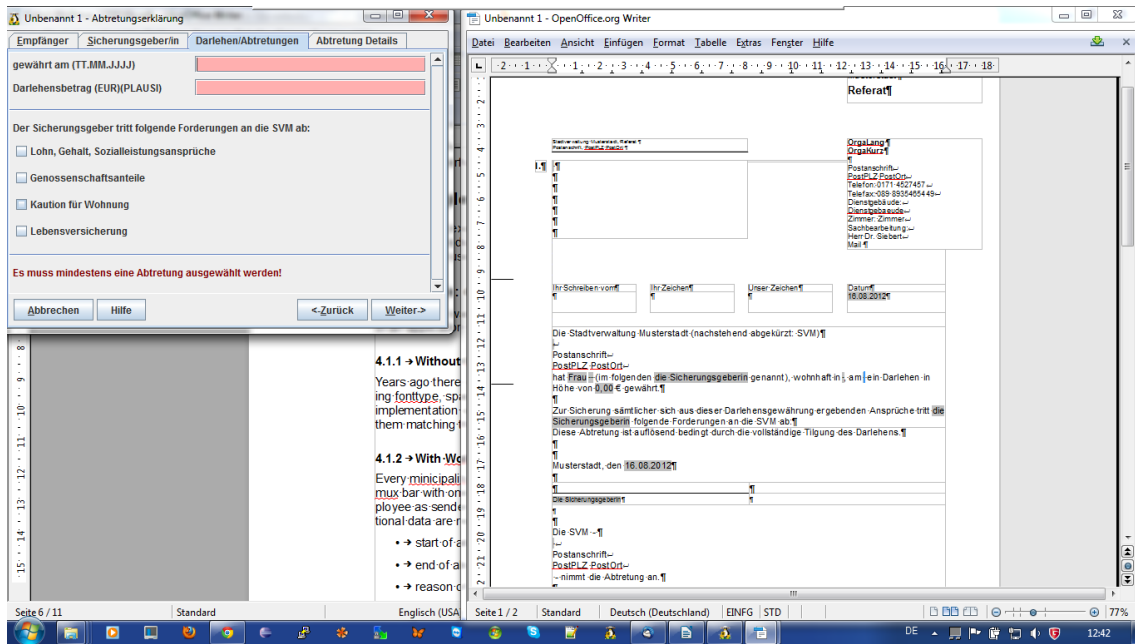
Unbenannt 1 - Abtretungserklärung

Empfänger | Sicherungsgeber/in | Darlehen/Abtretungen | Abtretung Details

gewährt am (TT.MM.JJJJ)
Darlehensbetrag (EUR)(PLAUSI)

Der Sicherungsgeber tritt folgende Forderungen an die SVM ab:

Lohn, Gehalt, Sozialleistungsansprüche
Genossenschaftsanteile
Kaution für Wohnung
Lebensversicherung

Es muss mindestens eine Abtretung ausgewählt werden!

Abbrechen | Hilfe | <-Zurück | Weiter->

4.1.1 → Without

Years ago there ing fonttype, spa implementation them matching

4.1.2 → With Wo

Every municipali mux bar with on ployee as sende tional data are r

• → start of a
• → end of a
• → reason o

Seite 6 / 11 | Standard | Englisch (USA)

Unbenannt 1 - OpenOffice.org Writer

Datei Bearbeiten Ansicht Einfügen Format Tabelle Extras Fenster Hilfe

Referat¶

Stadtverwaltung Musterstadt, Referat ¶
Postanschrift: PostPLZ PostOrt ¶

OrgaLang¶
OrgaKurz¶
¶
Postanschrift↵
PostPLZ PostOrt↵
Telefon: 0171-4527457↵
Telefax: 089-8935465449↵
Dienstgebäude:↵
Dienstgebäude↵
Zimmer: Zimmer↵
Sachbearbeitung:↵
Herr Dr. Siebert↵
Mail ¶

Ihr Schreiben vom¶ | Ihr Zeichen¶ | Unser Zeichen¶ | Datum¶ 16.08.2012¶

Die Stadtverwaltung Musterstadt (nachstehend abgekürzt: SVM)¶
↵
Postanschrift↵
PostPLZ PostOrt↵
hat Frau – (im folgenden die Sicherungsgeberin genannt), wohnhaft in , am ein Darlehen in Höhe von 0,00 € gewährt.¶
¶
Zur Sicherung sämtlicher sich aus dieser Darlehensgewährung ergebenden Ansprüche tritt die Sicherungsgeberin folgende Forderungen an die SVM ab:¶
Diese Abtretung ist auflösend bedingt durch die vollständige Tilgung des Darlehens.¶
¶
¶
Musterstadt, den 16.08.2012¶
¶
Die Sicherungsgeberin¶
¶
¶
Die SVM –¶
↵
Postanschrift↵
PostPLZ PostOrt↵
– nimmt die Abtretung an.¶

Seite 1 / 2 | Standard | Deutsch (Deutschland) | EINFG | STD | 77%

DE 12:42